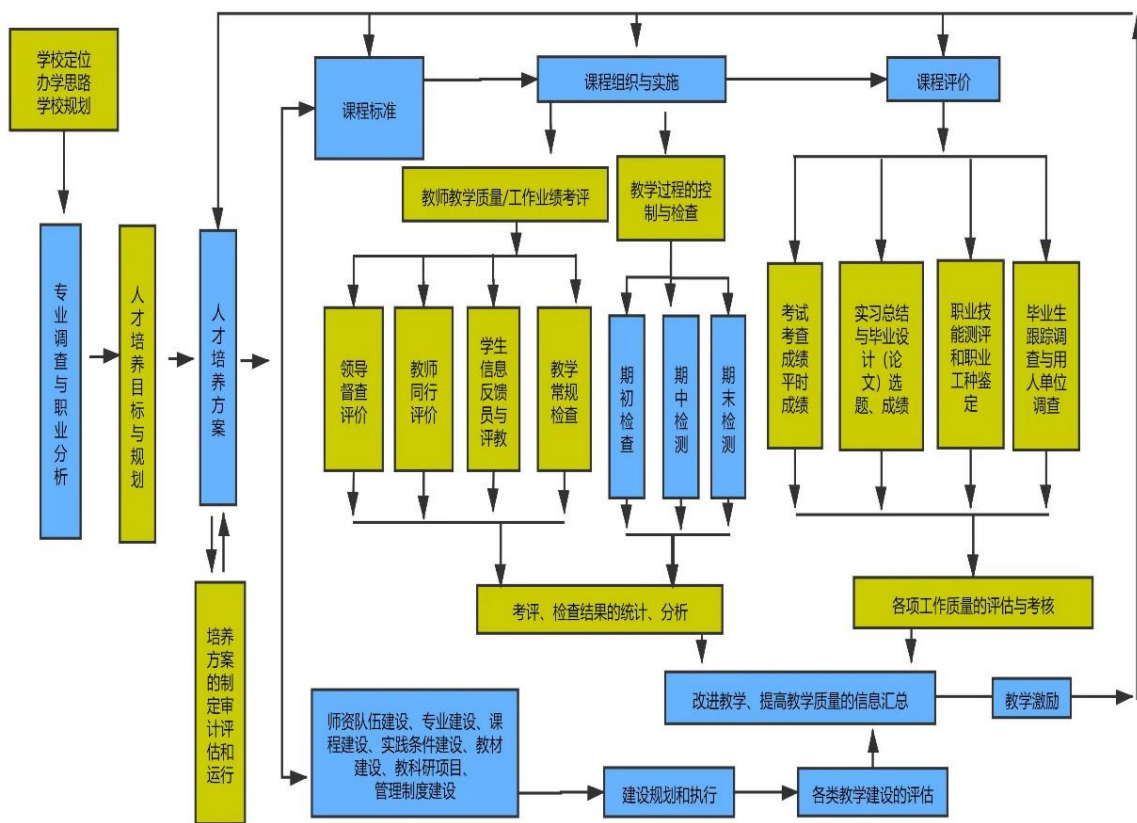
学校定位
办学思路
学校规划

专业调查与职业分析

人才培养目标与规划

人才培养方案

培养方案的制定审计评估和运行

课程标准

课程组织与实施

课程评价

教师教学质量/工作业绩考评

教学过程的控制与检查

领导督查评价

教师同行评价

学生信息反馈员与评教

教学常规检查

期初检查

期中检测

期末检测

考试考查成绩平时成绩

实习总结与毕业设计（论文）选题、成绩

职业技能测评和职业工种鉴定

毕业生跟踪调查与用人单位调查

考评、检查结果的统计、分析

各项工作质量的评估与考核

改进教学、提高教学质量的信息汇总

教学激励

师资队伍建设、专业建设、课程建设、实践条件建设、教材建设、教科研项目、管理制度建设

建设规划和执行

各类教学建设的评估